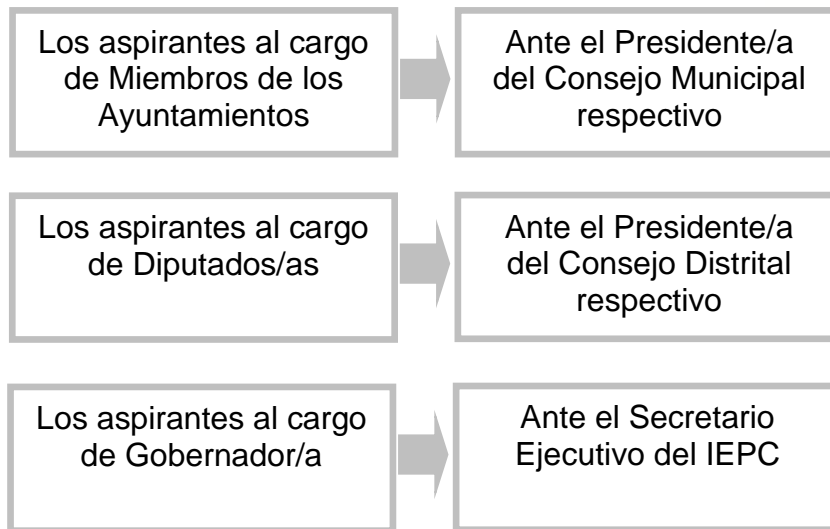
Los aspirantes al cargo de Miembros de los Ayuntamientos

Ante el Presidente/a del Consejo Municipal respectivo

Los aspirantes al cargo de Diputados/as

Ante el Presidente/a del Consejo Distrital respectivo

Los aspirantes al cargo de Gobernador/a

Ante el Secretario Ejecutivo del IEPC